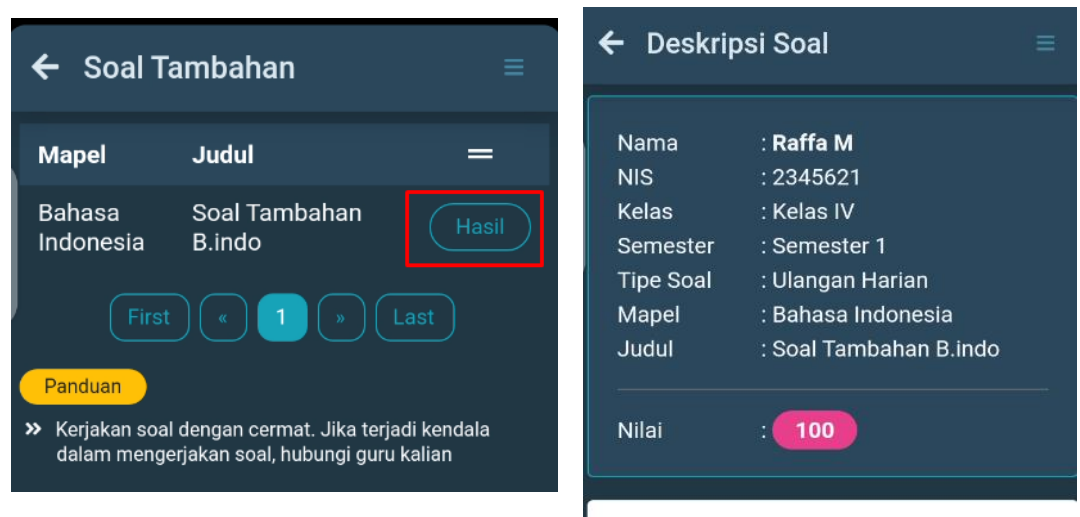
← Soal Tambahan ≡

| Mapel | Judul | = |
|---|---|---|
| Bahasa Indonesia | Soal Tambahan B.indo | Hasil |

First « 1 » Last

Panduan

» Kerjakan soal dengan cermat. Jika terjadi kendala dalam mengerjakan soal, hubungi guru kalian

← Deskripsi Soal ≡

Nama : Raffa M
NIS : 2345621
Kelas : Kelas IV
Semester : Semester 1
Tipe Soal : Ulangan Harian
Mapel : Bahasa Indonesia
Judul : Soal Tambahan B.indo

Nilai : 100